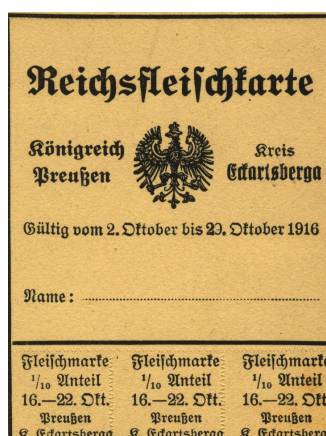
Reichsfleischkarte

Königreich Preußen

Kreis Eckartsberga

Gültig vom 2. Oktober bis 29. Oktober 1916

Name:

Fleischmarke
$^1/_{10}$ Anteil
16.—22. Okt.
Preußen
Kr. Eckartsberga

Fleischmarke
$^1/_{10}$ Anteil
16.—22. Okt.
Preußen
Kr. Eckartsberga

Fleischmarke
$^1/_{10}$ Anteil
16.—22. Okt.
Preußen
Kr. Eckartsberga